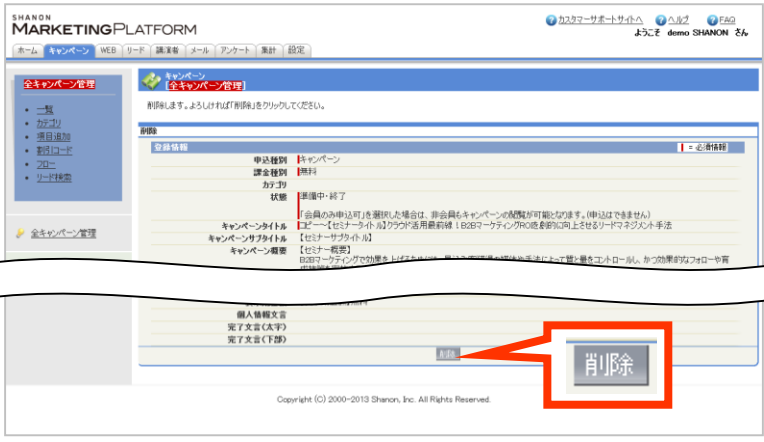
SHANON
MARKETINGPLATFORM

カスタマーサポートサイトへ　ヘルプ　FAQ
ようこそ demo SHANON さん

ホーム　キャンペーン　WEB　リード　講演者　メール　アンケート　集計　設定

全キャンペーン管理

・一覧
・カテゴリ
・項目追加
・割引コード
・フロー
・リード検索

全キャンペーン管理

キャンペーン
[全キャンペーン管理]

削除します。よろしければ「削除」をクリックしてください。

削除

登録情報　= 必須情報

| | |
|---|---|
| 申込種別 | キャンペーン |
| 課金種別 | 無料 |
| カテゴリ | |
| 状態 | 準備中・終了<br>「会員のみ申込可」を選択した場合は、非会員もキャンペーンの閲覧が可能となります。(申込はできません) |
| キャンペーンタイトル | コピー－【セミナータイトル】クラウド活用最前線！B2Bマーケティングの進化的に向上させるリードマネジメント手法 |
| キャンペーンサブタイトル | 【セミナーサブタイトル】 |
| キャンペーン概要 | 【セミナー概要】<br>B2Bマーケティングで効果を上げるために…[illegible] |
| 個人情報文言 | |
| 完了文言(太字) | |
| 完了文言(下部) | |

削除

削除

Copyright (C) 2000-2013 Shanon, Inc. All Rights Reserved.